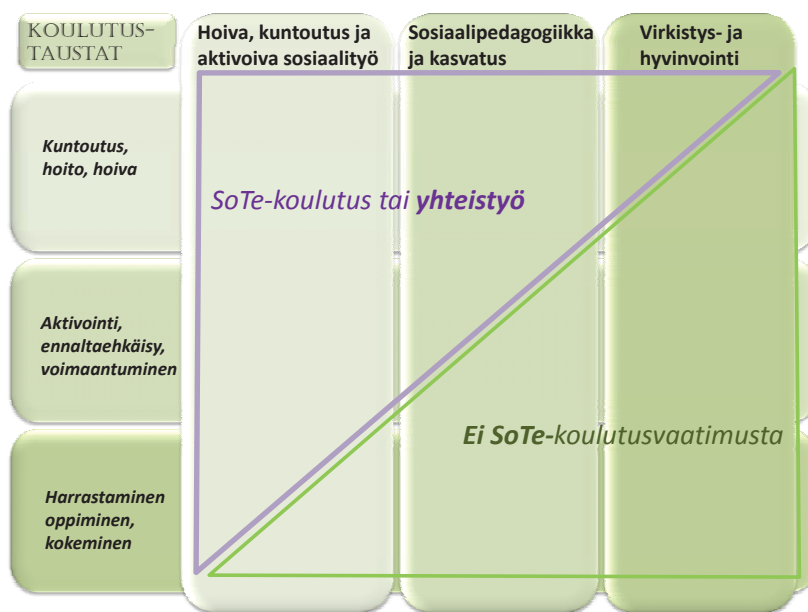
KOULUTUSTAUSTAT

Hoiva, kuntoutus ja aktivoiva sosiaalityö

Sosiaalipedagogiikka ja kasvatus

Virkistys- ja hyvinvointi

Kuntoutus, hoito, hoiva

SoTe-koulutus tai yhteistyö

Aktivointi, ennaltaehkäisy, voimaantuminen

Ei SoTe-koulutusvaatimusta

Harrastaminen oppiminen, kokeminen